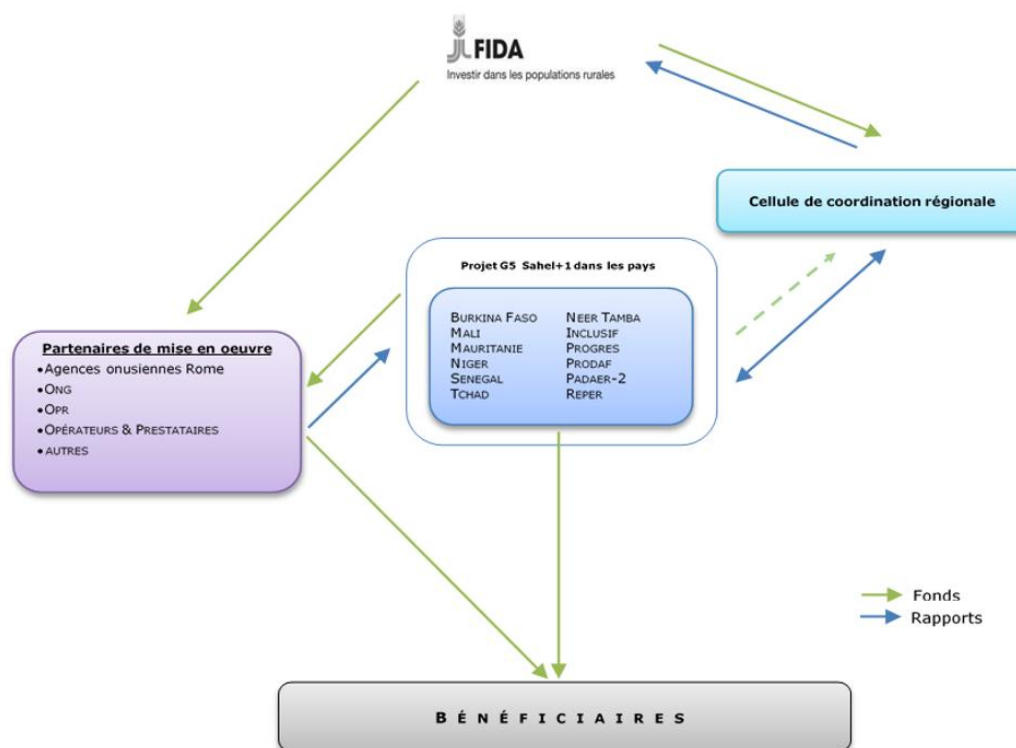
FIDA
Investir dans les populations rurales

Cellule de coordination régionale

Projet G5 Sahel+1 dans les pays

| | |
|---|---|
| Burkina Faso | Neer Tamba |
| Mali | Inclusif |
| Mauritanie | Progres |
| Niger | Prodaf |
| Senegal | Padaer-2 |
| Tchad | Reper |

Partenaires de mise en oeuvre
•Agences onusiennes Rome
•Ong
•Opr
•Opérateurs & Prestataires
•autres

Fonds
Rapports

BÉNÉFICIAIRES